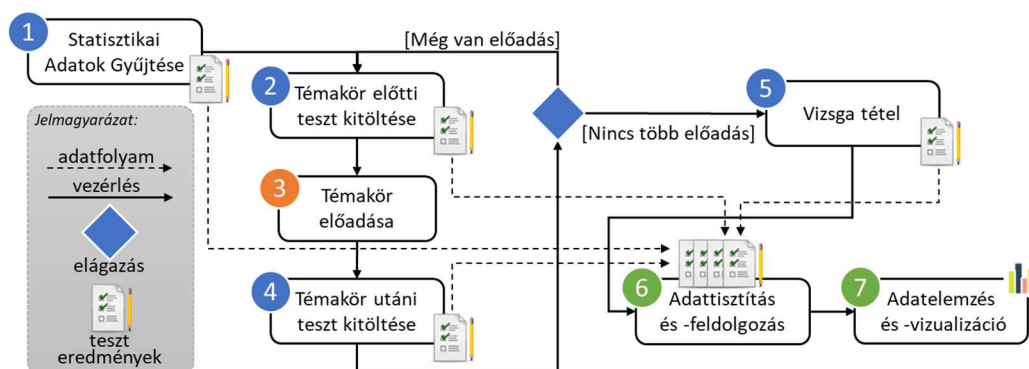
1 Statisztikai Adatok Gyűjtése

[Még van előadás]

2 Témakör előtti teszt kitöltése

3 Témakör előadása

4 Témakör utáni teszt kitöltése

[Nincs több előadás]

5 Vizsga tétel

6 Adattisztítás és -feldolgozás

7 Adatelemzés és -vizualizáció

Jelmagyarázat:
adatfolyam
vezérlés
elágazás
teszt eredmények